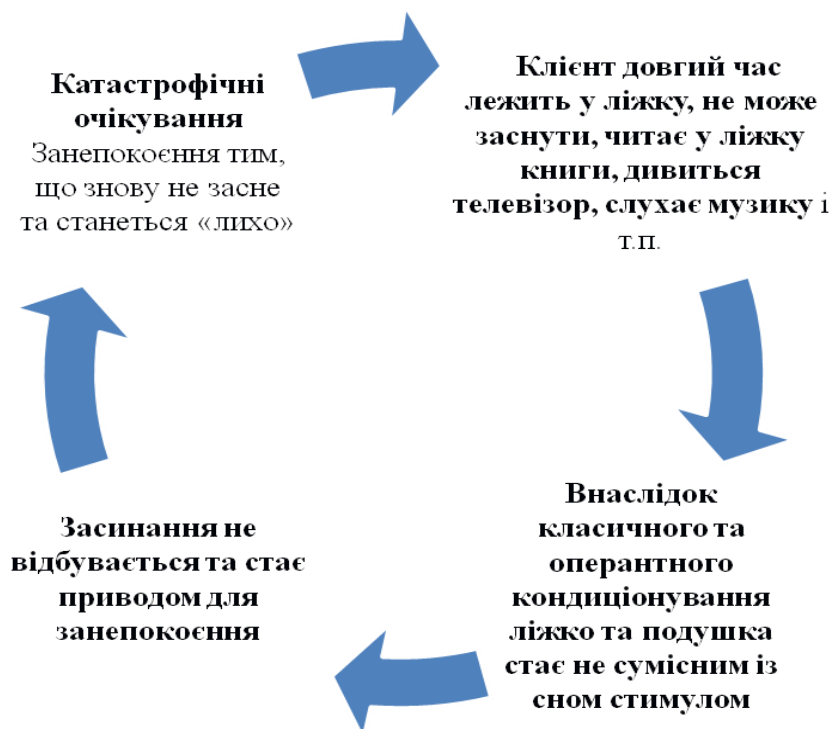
Катастрофічні очікування
Занепокоєння тим, що знову не засне та станеться «лихо»

Клієнт довгий час лежить у ліжку, не може заснути, читає у ліжку книги, дивиться телевізор, слухає музику і т.п.

Внаслідок класичного та оперантного кондиціонування ліжко та подушка стає не сумісним із сном стимулом

Засинання не відбувається та стає приводом для занепокоєння